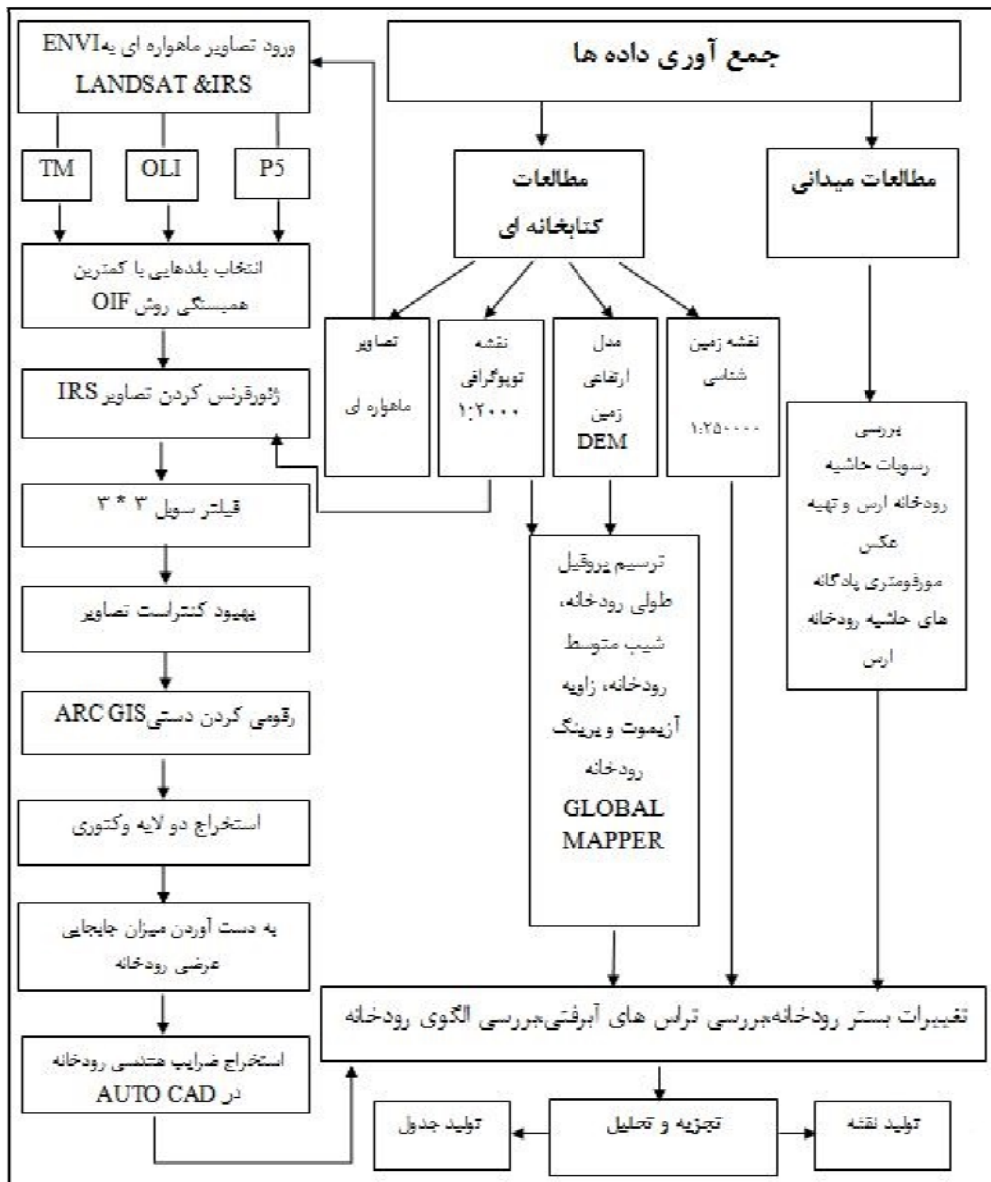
جمع آوری داده ها

مطالعات کتابخانه ای

مطالعات میدانی

ورود تصاویر ماهواره ای بهENVI
LANDSAT &IRS

TM

OLI

P5

انتخاب باندهایی با کمترین همبستگی روش OIF

ژئورفرنس کردن تصاویر IRS

فیلتر سوبل ۳ * ۳

بهبود کنتراست تصاویر

رقومی کردن دستیARC GIS

استخراج دو لایه وکتوری

به دست آوردن میزان جابجایی عرضی رودخانه

استخراج ضرایب هندسی رودخانه در AUTO CAD

تصاویر ماهواره ای

نقشه توپوگرافی ۱:۲۰۰۰

مدل ارتفاعی زمین DEM

نقشه زمین شناسی ۱:۲۵۰۰۰۰

بررسی رسوبات حاشیه رودخانه ارس و تهیه عکس مورفومتری پادگانه های حاشیه رودخانه ارس

ترسیم پروفیل طولی رودخانه، شیب متوسط رودخانه، زاویه آزیموت و برینگ رودخانه GLOBAL MAPPER

تغییرات بستر رودخانهبررسی تراس های آبرفتیبررسی الگوی رودخانه

تولید جدول

تجزیه و تحلیل

تولید نقشه